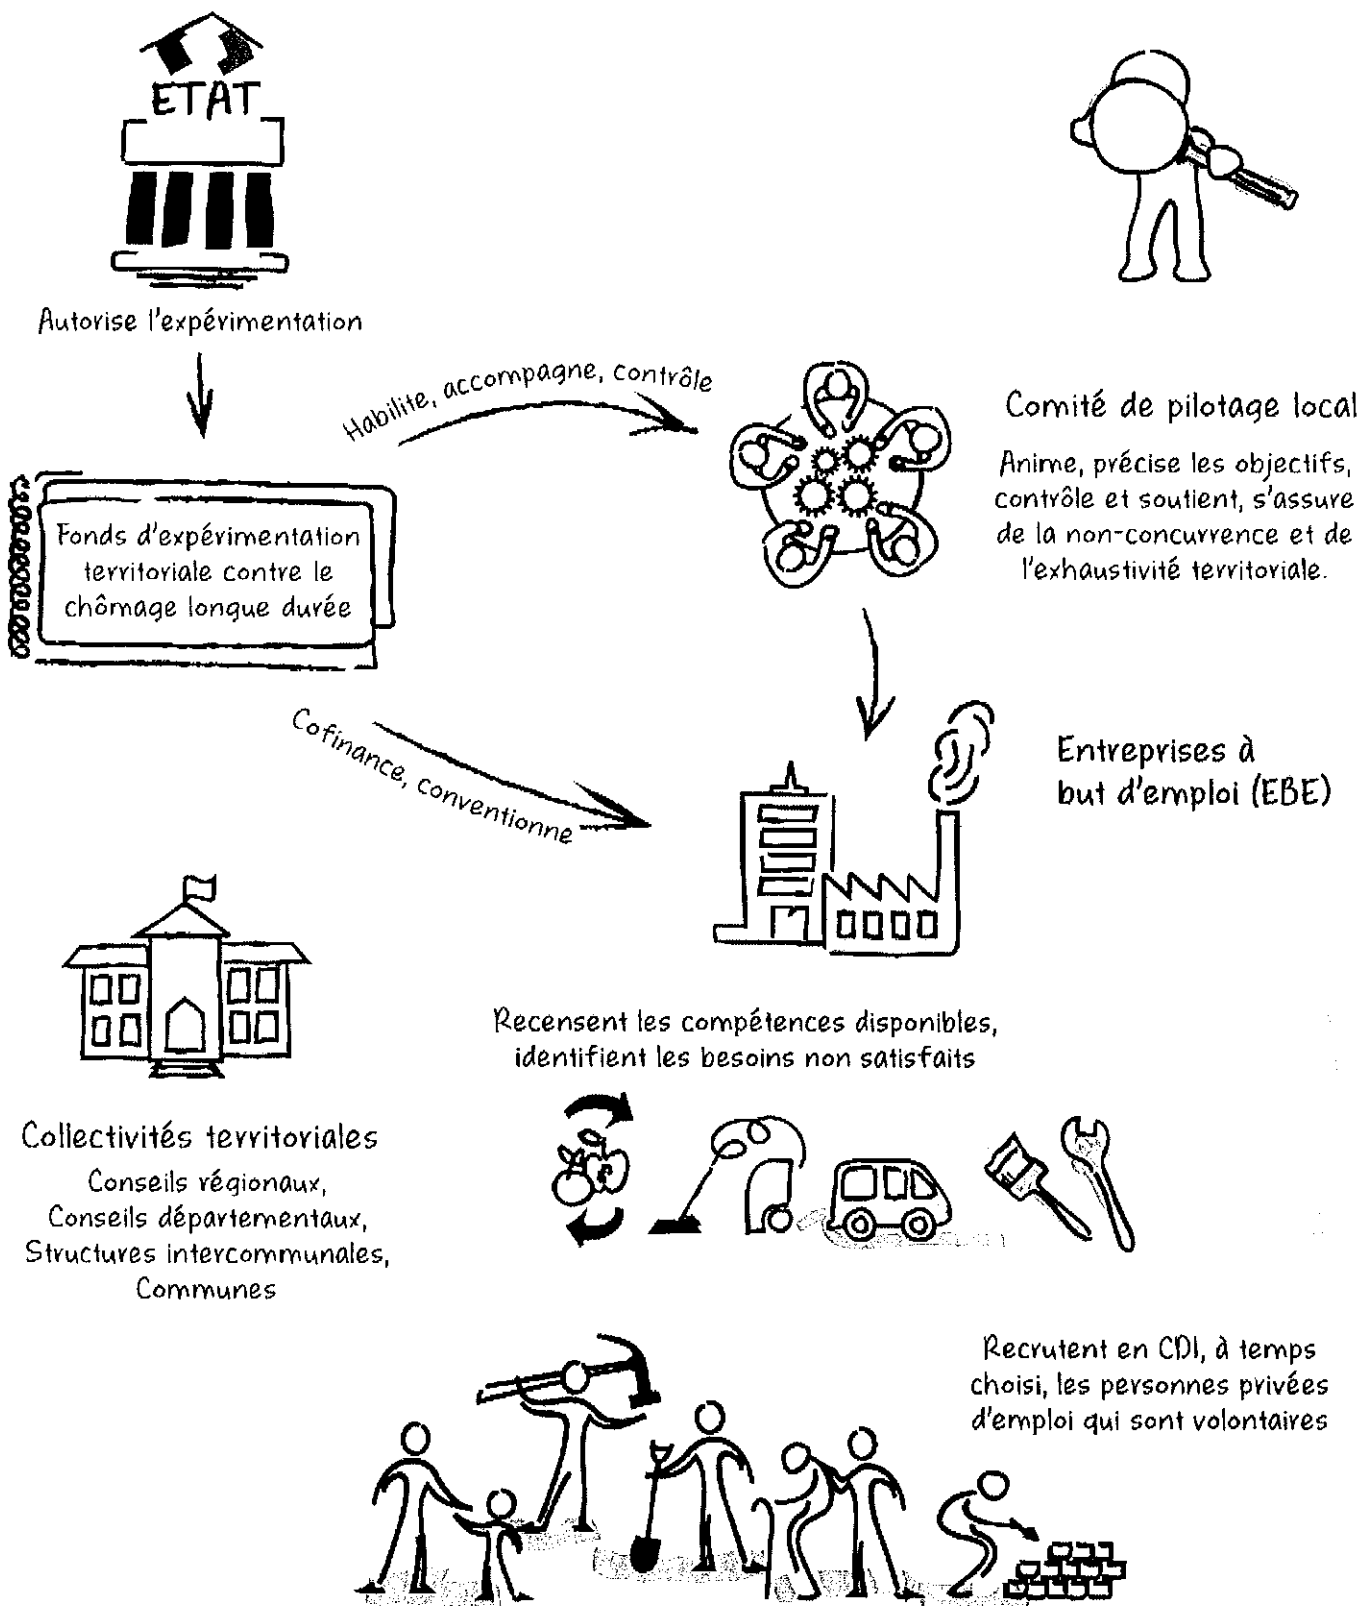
ETAT

Autorise l'expérimentation

Habilite, accompagne, contrôle

Comité de pilotage local

Anime, précise les objectifs, contrôle et soutient, s'assure de la non-concurrence et de l'exhaustivité territoriale.

Fonds d'expérimentation territoriale contre le chômage longue durée

Cofinance, conventionne

Entreprises à but d'emploi (EBE)

Recensent les compétences disponibles, identifient les besoins non satisfaits

Collectivités territoriales

Conseils régionaux, Conseils départementaux, Structures intercommunales, Communes

Recrutent en CDI, à temps choisi, les personnes privées d'emploi qui sont volontaires